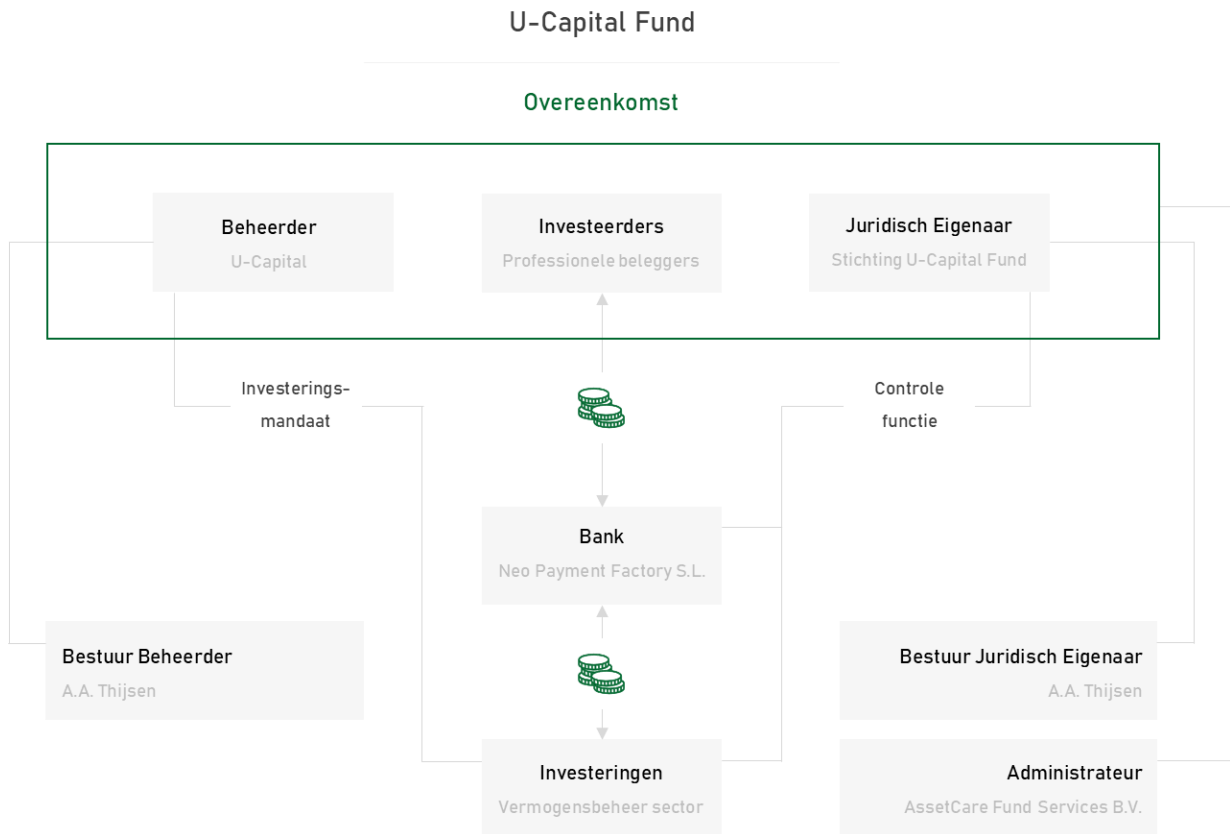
U-Capital Fund

Overeenkomst

Beheerder
U-Capital

Investeerders
Professionele beleggers

Juridisch Eigenaar
Stichting U-Capital Fund

Investerings-mandaat

Controle functie

Bank
Neo Payment Factory S.L.

Bestuur Beheerder
A.A. Thijsen

Bestuur Juridisch Eigenaar
A.A. Thijsen

Investeringen
Vermogensbeheer sector

Administrateur
AssetCare Fund Services B.V.